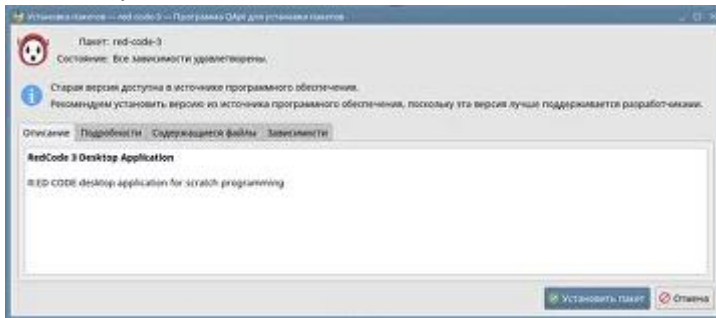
Установка пакетов — red-code-3 — Программа QApt для установки пакетов

Пакет: red-code-3
Состояние: Все зависимости удовлетворены.

Старая версия доступна в источнике программного обеспечения.
Рекомендуем установить версию из источника программного обеспечения, поскольку эта версия лучше поддерживается разработчиками.

Описание | Подробности | Содержащиеся файлы | Зависимости

RedCode 3 Desktop Application

RED CODE desktop application for scratch programming

Установить пакет | Отмена